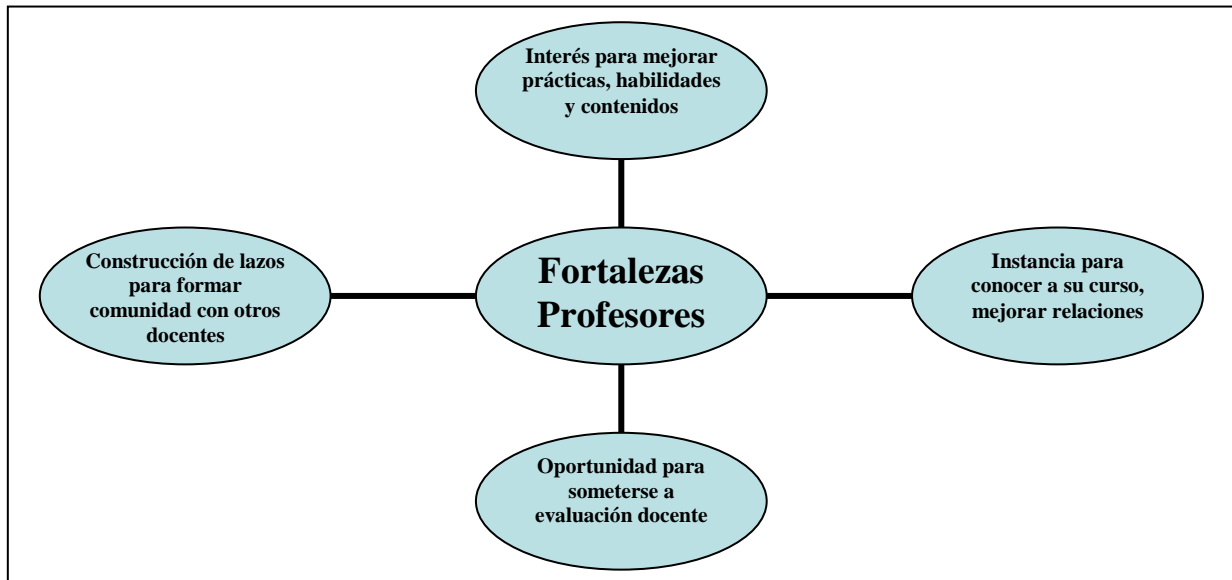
Interés para mejorar prácticas, habilidades y contenidos

Construcción de lazos para formar comunidad con otros docentes

Fortalezas Profesores

Instancia para conocer a su curso, mejorar relaciones

Oportunidad para someterse a evaluación docente